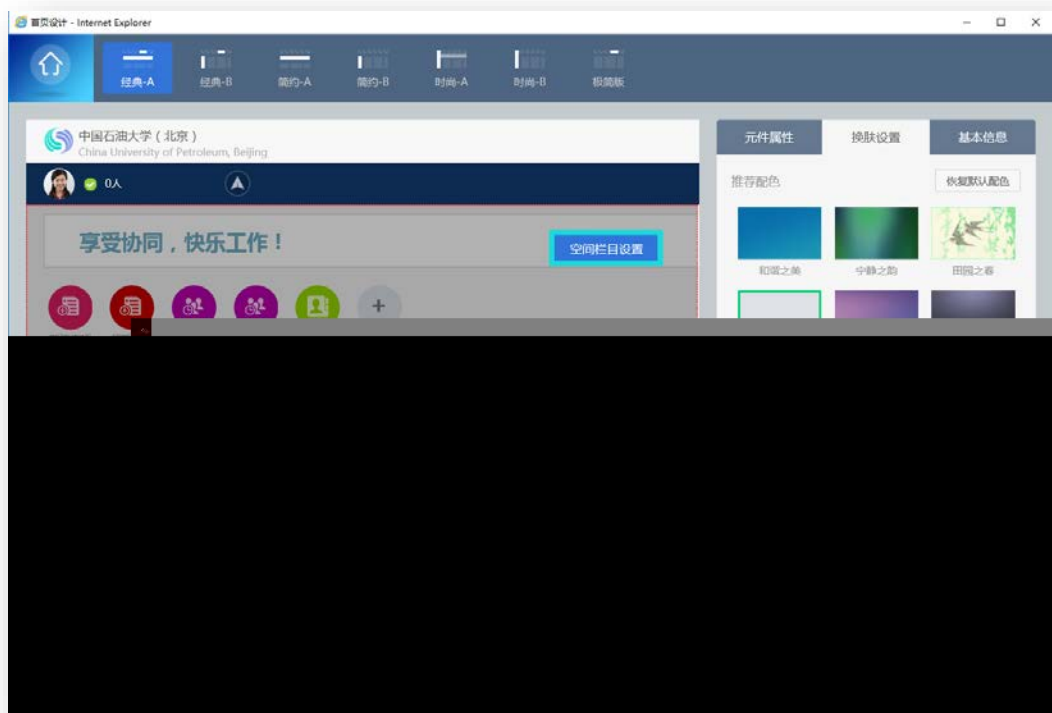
首页设计 - Internet Explorer

经典-A 经典-B 简约-A 简约-B 时尚-A 时尚-B 极简版

中国石油大学（北京）
China University of Petroleum, Beijing

0人

享受协同，快乐工作！

空间栏目设置

元件属性 换肤设置 基本信息

推荐配色

恢复默认配色

和谐之美 宁静之韵 田园之春